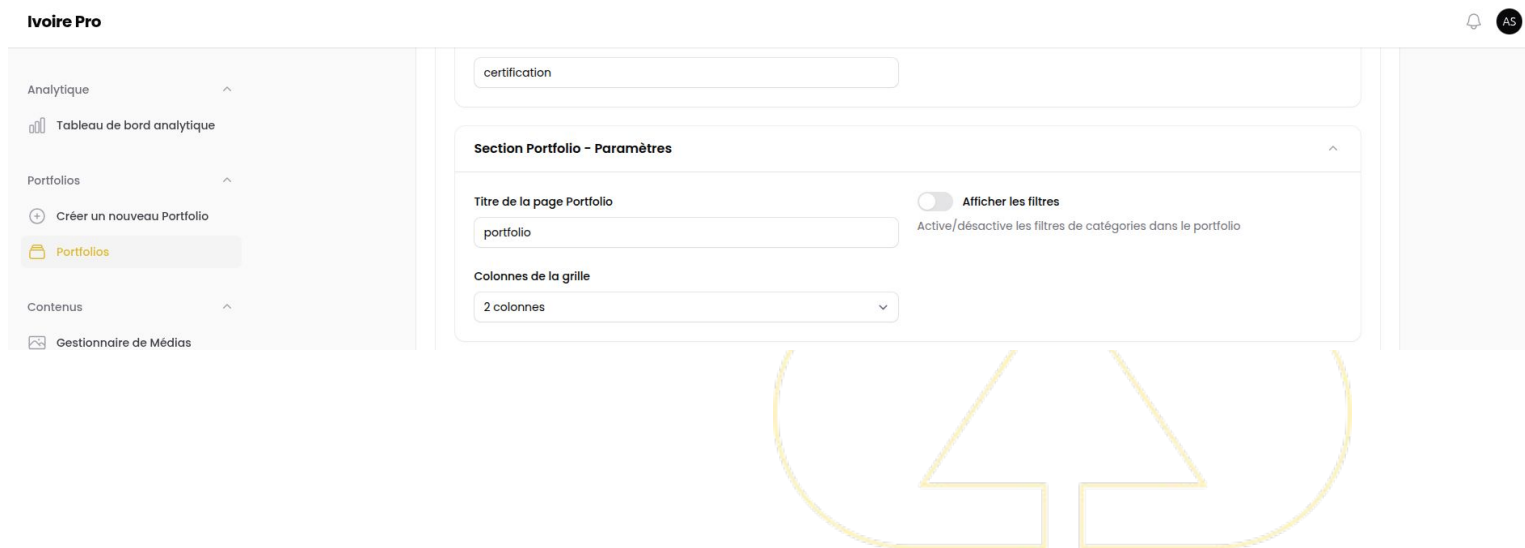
Ivoire Pro

AS

Analytique

Tableau de bord analytique

Portfolios

Créer un nouveau Portfolio

Portfolios

Contenus

Gestionnaire de Médias

certification

Section Portfolio - Paramètres

Titre de la page Portfolio

portfolio

Afficher les filtres

Active/désactive les filtres de catégories dans le portfolio

Colonnes de la grille

2 colonnes